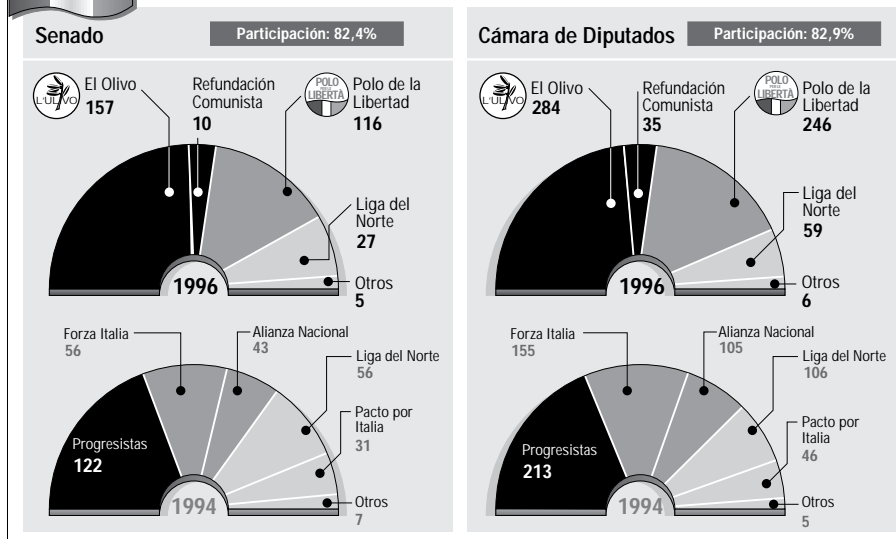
Senado

Participación: 82,4%

L'ULIVO El Olivo 157

Refundación Comunista 10

POLO PER LE LIBERTÀ Polo de la Libertad 116

Liga del Norte 27

Otros 5

1996

Forza Italia 56

Alianza Nacional 43

Liga del Norte 56

Pacto por Italia 31

Progresistas 122

Otros 7

1994

Cámara de Diputados

Participación: 82,9%

L'ULIVO El Olivo 284

Refundación Comunista 35

POLO PER LE LIBERTÀ Polo de la Libertad 246

Liga del Norte 59

Otros 6

1996

Forza Italia 155

Alianza Nacional 105

Liga del Norte 106

Pacto por Italia 46

Progresistas 213

Otros 5

1994